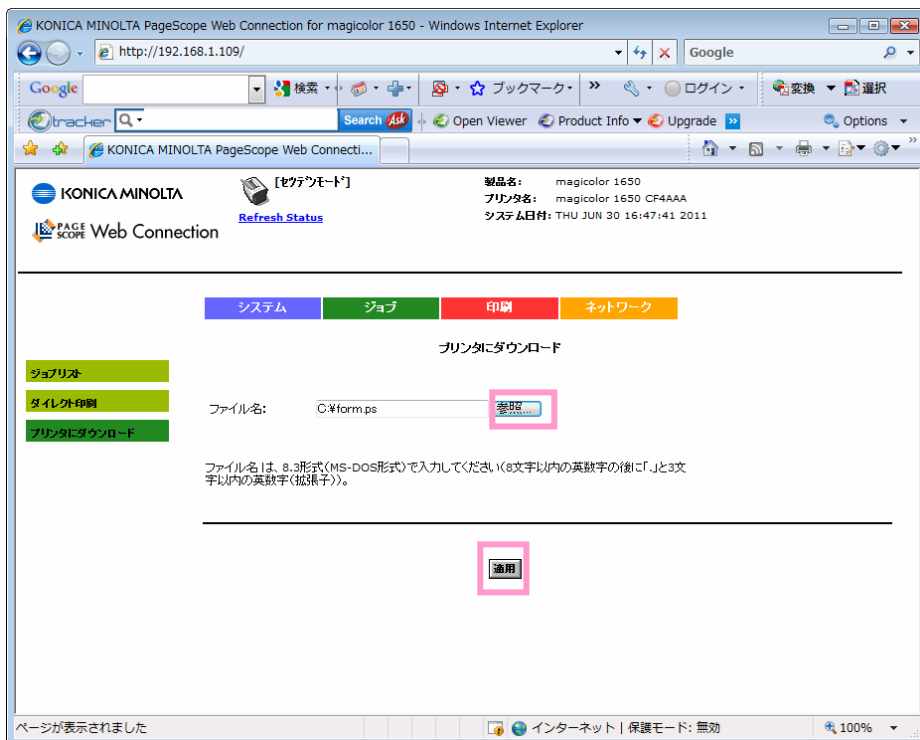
KONICA MINOLTA PageScope Web Connection for magicolor 1650 - Windows Internet Explorer

http://192.168.1.109/

Google

Google 検索 ブックマーク ログイン 変換 選択

tracker Search Ask Open Viewer Product Info Upgrade Options

KONICA MINOLTA PageScope Web Connecti...

KONICA MINOLTA

PAGE SCOPE Web Connection

[セツデンモード]

Refresh Status

製品名: magicolor 1650
プリンタ名: magicolor 1650 CF4AAA
システム日付: THU JUN 30 16:47:41 2011

システム | ジョブ | 印刷 | ネットワーク

プリンタにダウンロード

ジョブリスト
ダイレクト印刷
プリンタにダウンロード

ファイル名: C:¥form.ps 参照...

ファイル名 は、8.3形式(MS-DOS形式)で入力してください(8文字以内の英数字の後に「.」と3文字以内の英数字(拡張子))。

適用

ページが表示されました

インターネット | 保護モード: 無効

100%